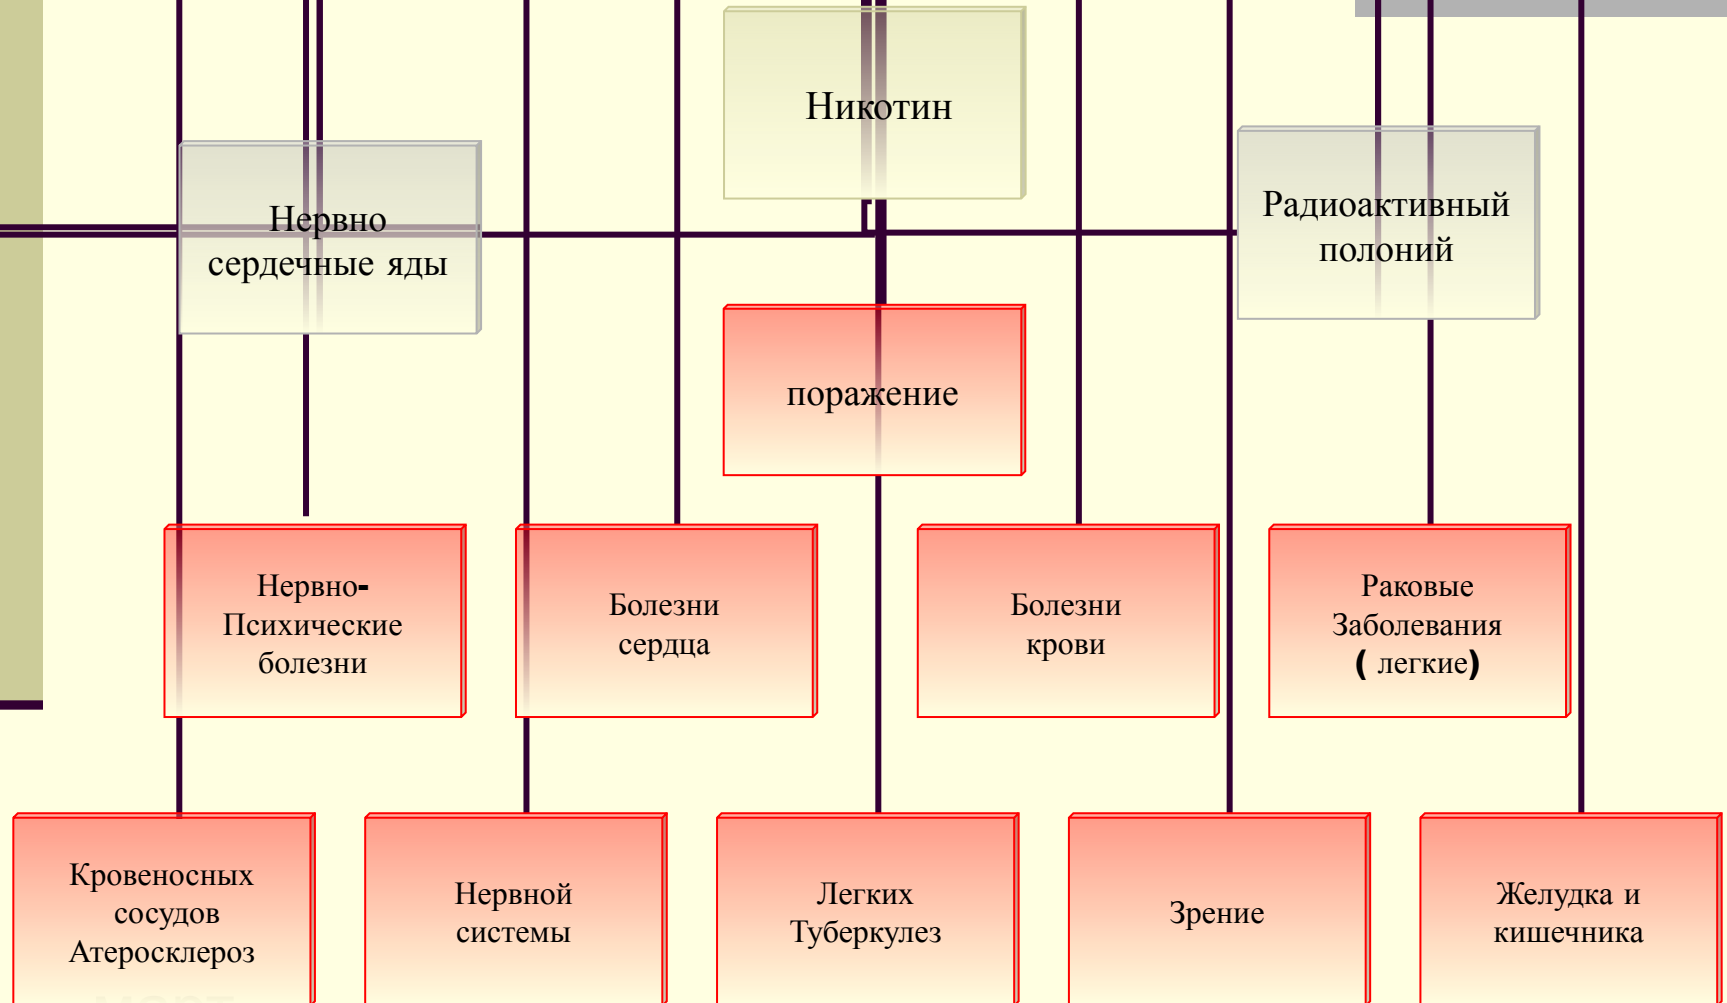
Никотин

Нервно сердечные яды

Радиоактивный полоний

поражение

Нервно-Психические болезни

Болезни сердца

Болезни крови

Раковые Заболевания ( легкие)

Кровеносных сосудов Атеросклероз

Нервной системы

Легких Туберкулез

Зрение

Желудка и кишечника